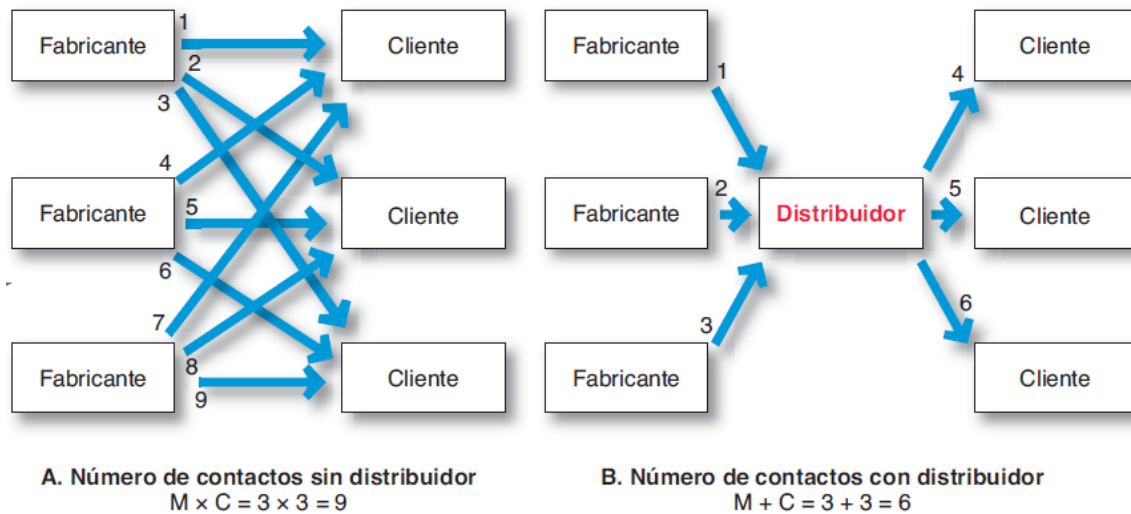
Fabricante
1
Cliente
2
3
4
Fabricante
5
Cliente
6
7
Fabricante
8
9
Cliente

A. Número de contactos sin distribuidor
$M \times C = 3 \times 3 = 9$

Fabricante
1
2
Fabricante
Distribuidor
3
Fabricante
4
Cliente
5
Cliente
6
Cliente

B. Número de contactos con distribuidor
$M + C = 3 + 3 = 6$